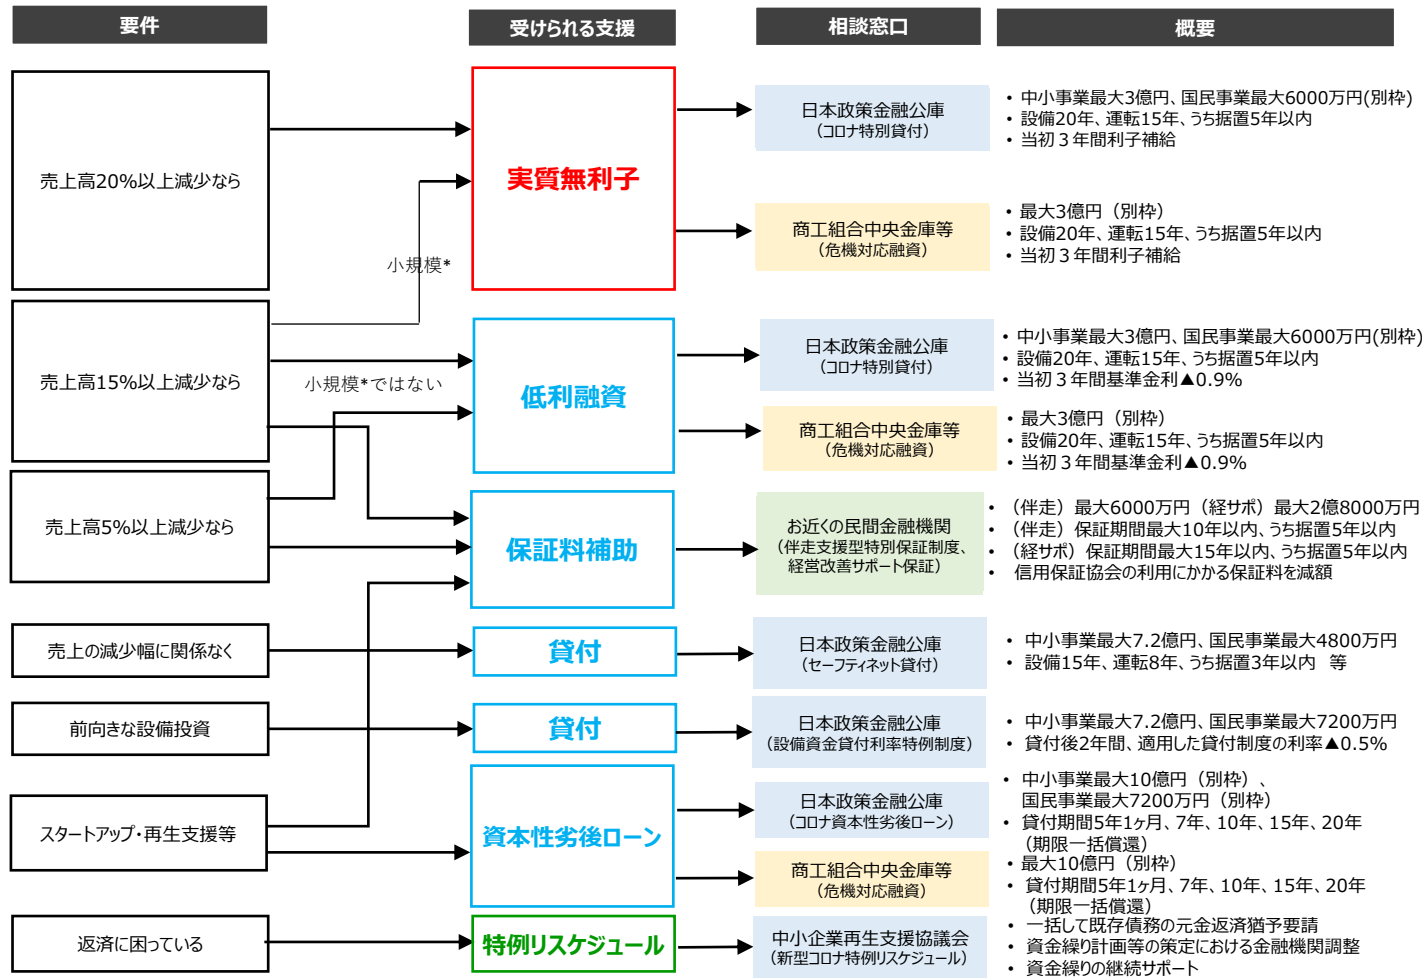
要件

受けられる支援

相談窓口

概要

売上高20%以上減少なら

小規模*

売上高15%以上減少なら

小規模*ではない

売上高5%以上減少なら

売上の減少幅に関係なく

前向きな設備投資

スタートアップ・再生支援等

返済に困っている

実質無利子

低利融資

保証料補助

貸付

貸付

資本性劣後ローン

特例リスケジュール

日本政策金融公庫
（コロナ特別貸付）

商工組合中央金庫等
（危機対応融資）

日本政策金融公庫
（コロナ特別貸付）

商工組合中央金庫等
（危機対応融資）

お近くの民間金融機関
（伴走支援型特別保証制度、経営改善サポート保証）

日本政策金融公庫
（セーフティネット貸付）

日本政策金融公庫
（設備資金貸付利率特例制度）

日本政策金融公庫
（コロナ資本性劣後ローン）

商工組合中央金庫等
（危機対応融資）

中小企業再生支援協議会
（新型コロナ特例リスケジュール）

• 中小事業最大3億円、国民事業最大6000万円(別枠)
• 設備20年、運転15年、うち据置5年以内
• 当初３年間利子補給

• 最大3億円（別枠）
• 設備20年、運転15年、うち据置5年以内
• 当初３年間利子補給

• 中小事業最大3億円、国民事業最大6000万円(別枠)
• 設備20年、運転15年、うち据置5年以内
• 当初３年間基準金利▲0.9%

• 最大3億円（別枠）
• 設備20年、運転15年、うち据置5年以内
• 当初３年間基準金利▲0.9%

• （伴走）最大6000万円（経サポ）最大2億8000万円
• （伴走）保証期間最大10年以内、うち据置5年以内
• （経サポ）保証期間最大15年以内、うち据置5年以内
• 信用保証協会の利用にかかる保証料を減額

• 中小事業最大7.2億円、国民事業最大4800万円
• 設備15年、運転8年、うち据置3年以内 等

• 中小事業最大7.2億円、国民事業最大7200万円
• 貸付後2年間、適用した貸付制度の利率▲0.5%

• 中小事業最大10億円（別枠）、国民事業最大7200万円（別枠）
• 貸付期間5年1ヶ月、7年、10年、15年、20年（期限一括償還）
• 最大10億円（別枠）
• 貸付期間5年1ヶ月、7年、10年、15年、20年（期限一括償還）

• 一括して既存債務の元金返済猶予要請
• 資金繰り計画等の策定における金融機関調整
• 資金繰りの継続サポート